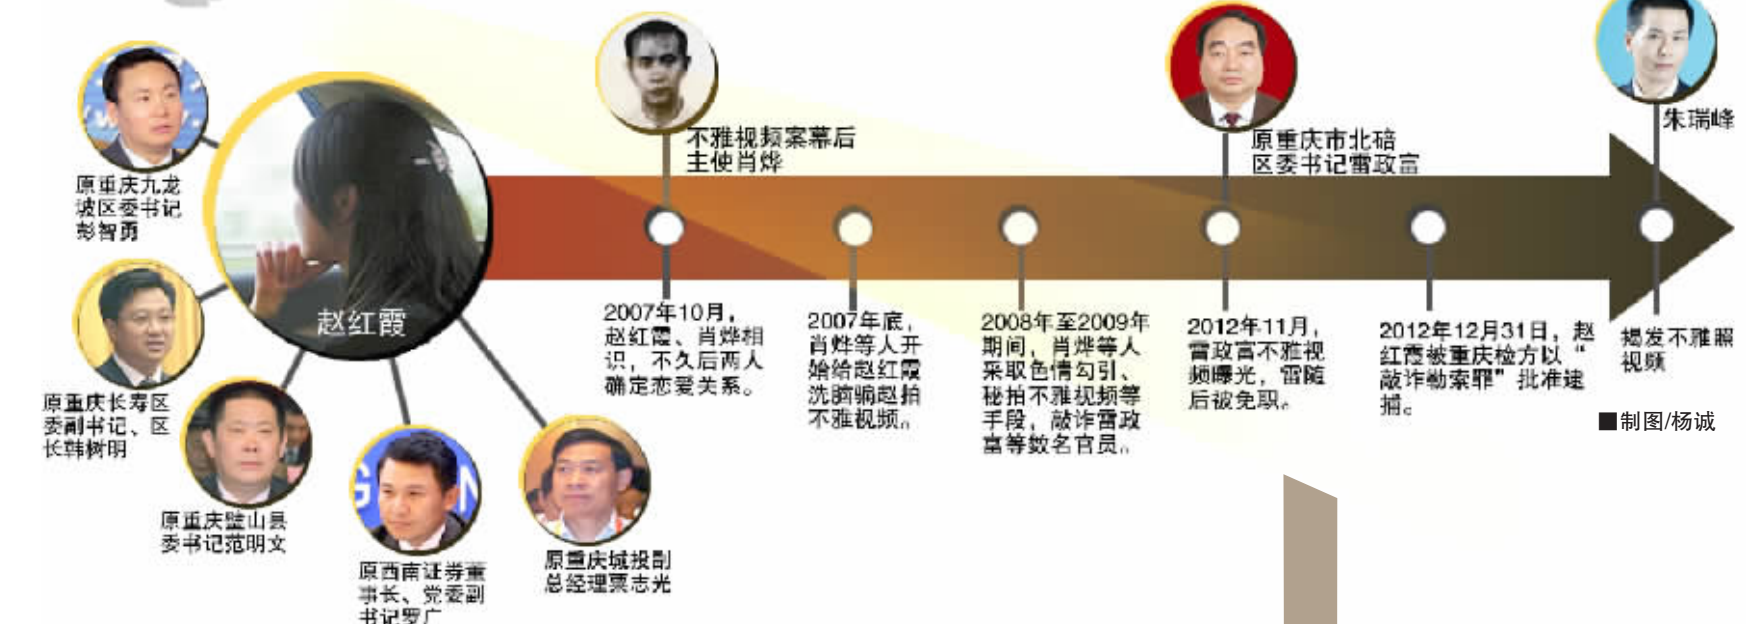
原重庆九龙坡区委书记彭智勇

原重庆长寿区委副书记、区长韩树明

原重庆璧山县委书记范明文

原西南证券董事长、党委副书记罗广

原重庆城投副总经理覃志光

赵红霞

不雅视频案幕后主使肖烨

2007年10月，赵红霞、肖烨相识，不久后两人确定恋爱关系。

2007年底，肖烨等人开始给赵红霞洗脑唆赵拍不雅视频。

2008年至2009年期间，肖烨等人采取色情勾引、秘拍不雅视频等手段，敲诈雷政富等数名官员。

原重庆市北碚区委书记雷政富

2012年11月，雷政富不雅视频曝光，雷随后被免职。

2012年12月31日，赵红霞被重庆检方以“敲诈勒索罪”批准逮捕。

朱瑞峰

揭发不雅照视频

■制图/杨诚